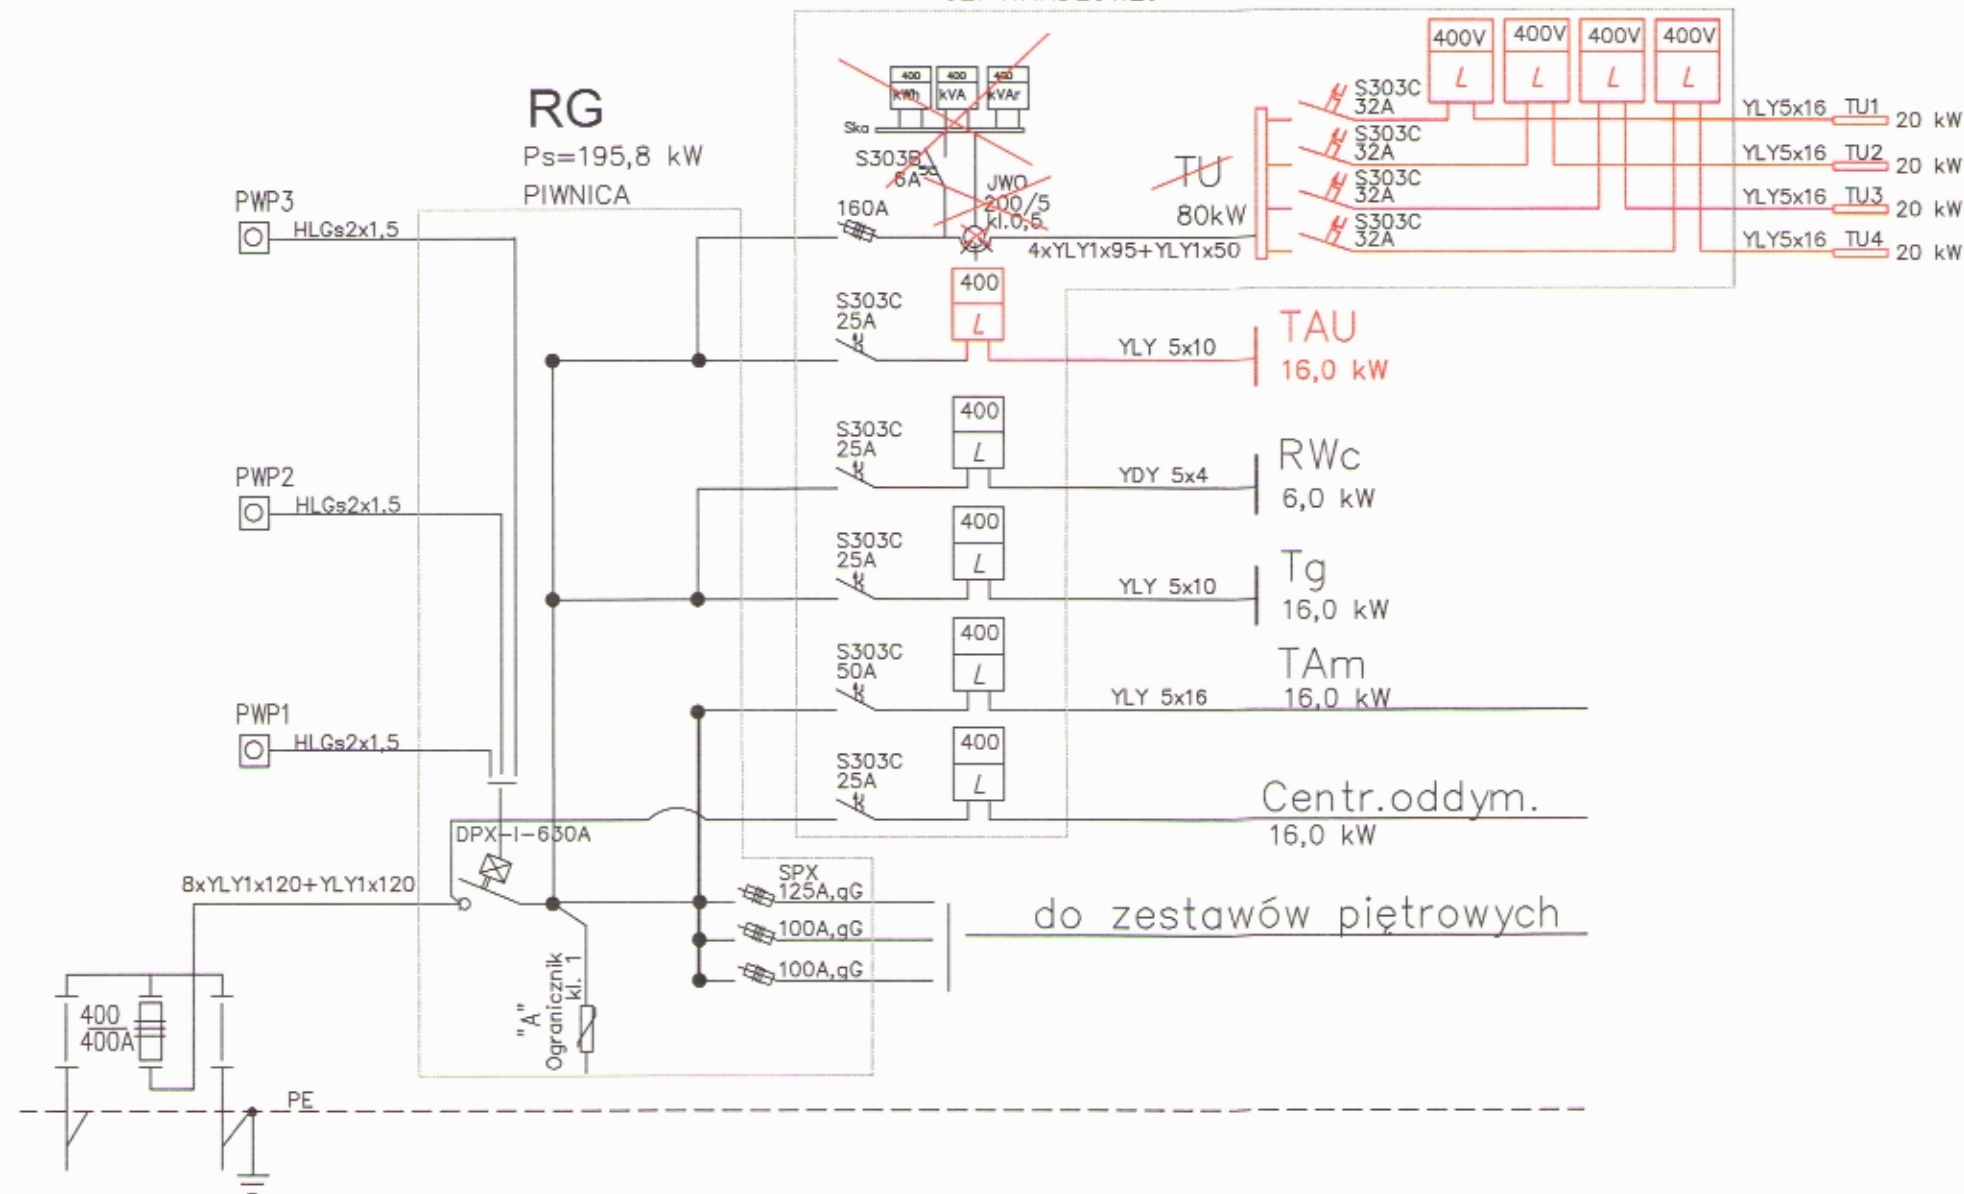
RG
Ps=195,8 kW
PIWNICA

PWP3
HLGs2x1,5
PWP2
HLGs2x1,5
PWP1
HLGs2x1,5

400 kWh
400 kVA
400 kVAr
Sko
S303B 6A
JWO 200/5 kl.0,5
160A
TU
80kW
4xYLY1x95+YLY1x50

400V
L
400V
L
400V
L
400V
L

S303C 32A
S303C 32A
S303C 32A
S303C 32A

YLY5x16 TU1 20 kW
YLY5x16 TU2 20 kW
YLY5x16 TU3 20 kW
YLY5x16 TU4 20 kW

S303C 25A
400
L
YLY 5x10
TAU
16,0 kW

S303C 25A
400
L
YDY 5x4
RWc
6,0 kW

S303C 25A
400
L
YLY 5x10
Tg
16,0 kW

S303C 50A
400
L
YLY 5x16
TAm
16,0 kW

S303C 25A
400
L
Centr.oddym.
16,0 kW

DPX-I-630A
8xYLY1x120+YLY1x120
SPX
125A,gG
100A,gG
100A,gG
do zestawów piętrowych
"A"
Ogranicznik kl. 1
400
400A
PE